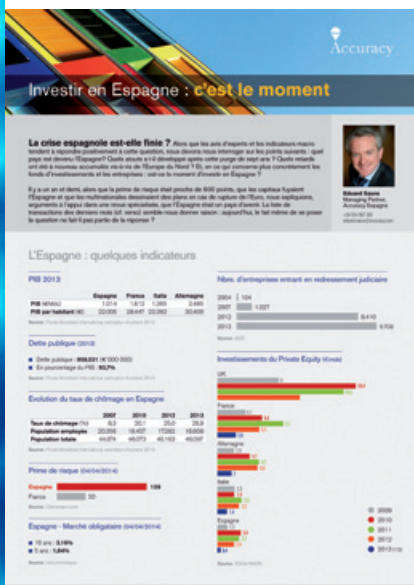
Accuracy

Investir en Espagne : c'est le moment

La crise espagnole est-elle finie ? Alors que les avis d'experts et les indicateurs macro tendent à répondre positivement à cette question, nous devons nous interroger sur les points suivants : quel pays est devenu l'Espagne? Quels atouts a-t-il développé après cette purge de sept ans ? Quels retards ont été à nouveau accumulés vis-à-vis de l'Europe du Nord ? Et, en ce qui concerne plus concrètement les fonds d'investissements et les entreprises : est-ce le moment d'investir en Espagne ?

Il y a un an et demi, alors que la prime de risque était proche de 600 points, que les capitaux fuyaient l'Espagne et que les multinationales dessinaient des plans en cas de rupture de l'Euro, nous expliquions, arguments à l'appui dans une revue spécialisée, que l'Espagne était un pays d'avenir. La liste de transactions des derniers mois (cf. verso) semble nous donner raison : aujourd'hui, le fait même de se poser la question ne fait-il pas partie de la réponse ?

Eduard Saura
Managing Partner, Accuracy Espagne

L'Espagne : quelques indicateurs

PIB 2013

| | Espagne | France | Italie | Allemagne |
|---|---|---|---|---|
| PIB Md€ | 1.014 | 1.813 | 1.365 | 2.480 |
| PIB par habitant (€) | 22.005 | 28.447 | 22.862 | 30.400 |

Dette publique (2013)
Dette publique : 959.031 (€'000 000)
En pourcentage du PIB : 93,7%

Evolution du taux de chômage en Espagne

| | 2007 | 2010 | 2012 | 2013 |
|---|---|---|---|---|
| Taux de chômage (%) | 8,3 | 20,1 | 25,0 | 25,9 |
| Population employée | 20.356 | 18.457 | 17.282 | 16.806 |
| Population totale | 44.874 | 46.073 | 46.163 | 46.097 |

Prime de risque (04/04/2014)
Espagne 159
France 50

Espagne - Marché obligataire (04/04/2014)
10 ans : 3,16%
5 ans : 1,84%

Nbre. d'entreprises entrant en redressement judiciaire
2004 | 104
2007 | 1.027
2012 | 8.410
2013 | 9.706

Investissements du Private Equity (€mds)
UK
France
Allemagne
Italie
Espagne
2009
2010
2011
2012
2013